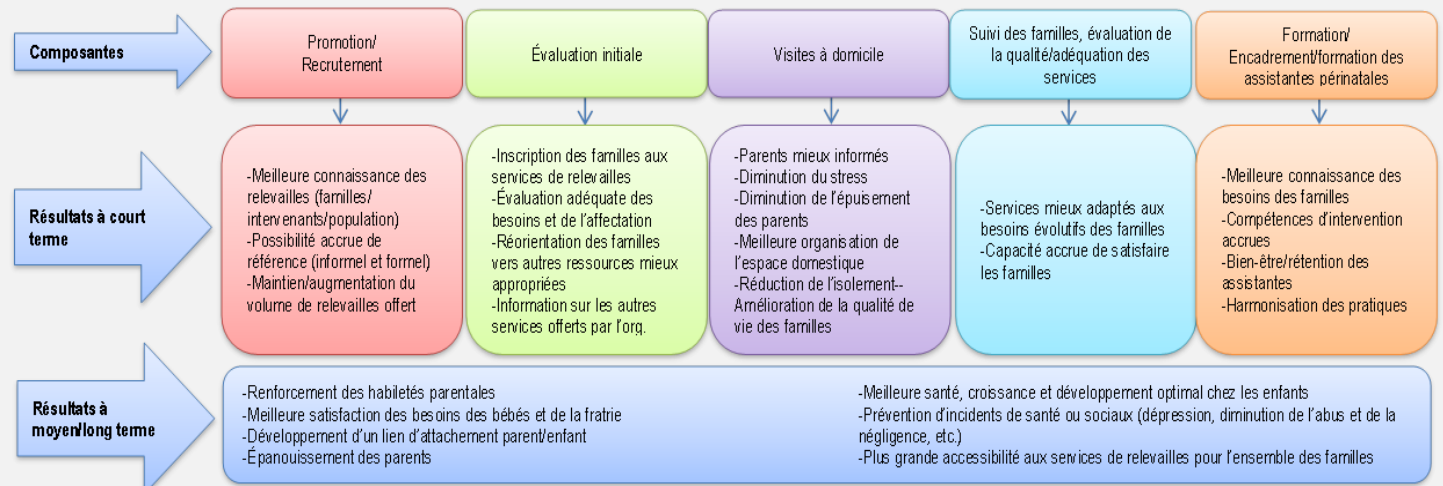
Composantes

Promotion/ Recrutement

Évaluation initiale

Visites à domicile

Suivi des familles, évaluation de la qualité/adéquation des services

Formation/ Encadrement/formation des assistantes périnatales

Résultats à court terme

-Meilleure connaissance des relevailles (familles/ intervenants/population)
-Possibilité accrue de référence (informel et formel)
-Maintien/augmentation du volume de relevailles offert

-Inscription des familles aux services de relevailles
-Évaluation adéquate des besoins et de l'affectation
-Réorientation des familles vers autres ressources mieux appropriées
-Information sur les autres services offerts par l'org.

-Parents mieux informés
-Diminution du stress
-Diminution de l'épuisement des parents
-Meilleure organisation de l'espace domestique
-Réduction de l'isolement--Amélioration de la qualité de vie des familles

-Services mieux adaptés aux besoins évolutifs des familles
-Capacité accrue de satisfaire les familles

-Meilleure connaissance des besoins des familles
-Compétences d'intervention accrues
-Bien-être/rétention des assistantes
-Harmonisation des pratiques

Résultats à moyen/long terme

-Renforcement des habiletés parentales
-Meilleure satisfaction des besoins des bébés et de la fratrie
-Développement d'un lien d'attachement parent/enfant
-Épanouissement des parents

-Meilleure santé, croissance et développement optimal chez les enfants
-Prévention d'incidents de santé ou sociaux (dépression, diminution de l'abus et de la négligence, etc.)
-Plus grande accessibilité aux services de relevailles pour l'ensemble des familles